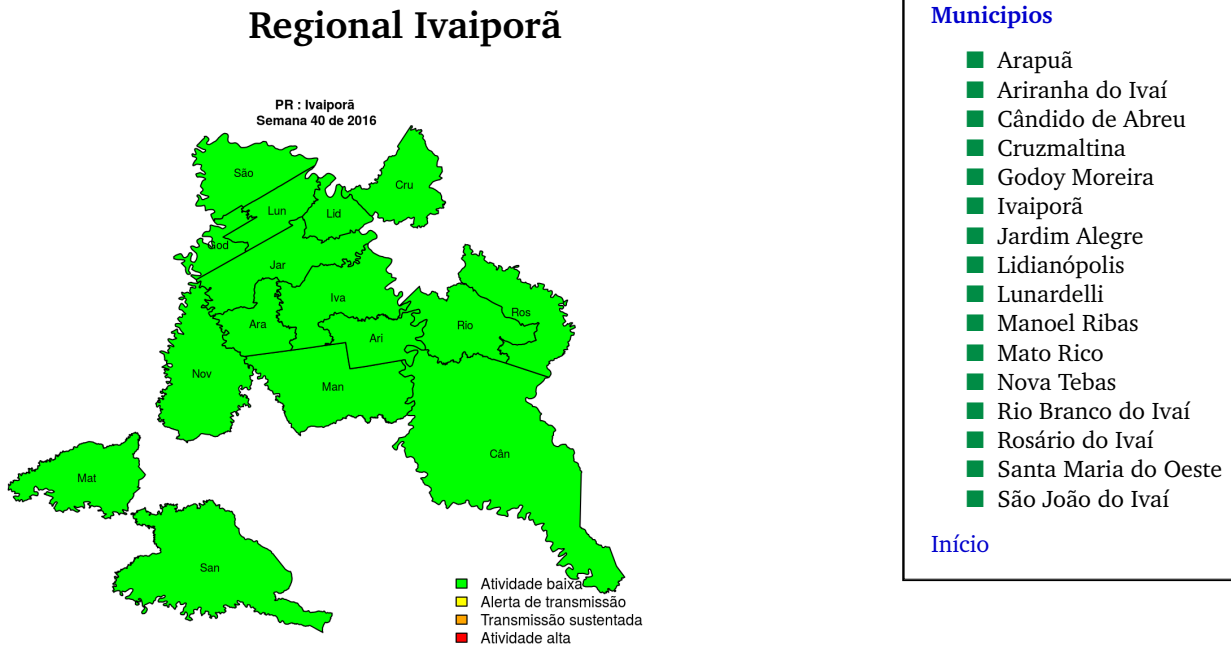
Regional Ivaiporã

PR : Ivaiporã
Semana 40 de 2016

São
Cru
Lun
Lid
God
Jar
Iva
Ara
Rio
Ros
Ari
Nov
Man
Cân
Mat
San

Atividade baixa
Alerta de transmissão
Transmissão sustentada
Atividade alta

Municipios

Arapuã
Ariranha do Ivaí
Cândido de Abreu
Cruzmaltina
Godoy Moreira
Ivaiporã
Jardim Alegre
Lidianópolis
Lunardelli
Manoel Ribas
Mato Rico
Nova Tebas
Rio Branco do Ivaí
Rosário do Ivaí
Santa Maria do Oeste
São João do Ivaí

Início